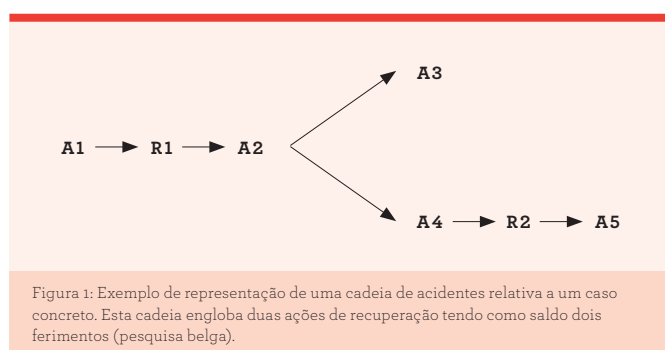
A3

A1 R1 A2

A4 R2 A5

Figura 1: Exemplo de representação de uma cadeia de acidentes relativa a um caso concreto. Esta cadeia engloba duas ações de recuperação tendo como saldo dois ferimentos (pesquisa belga).